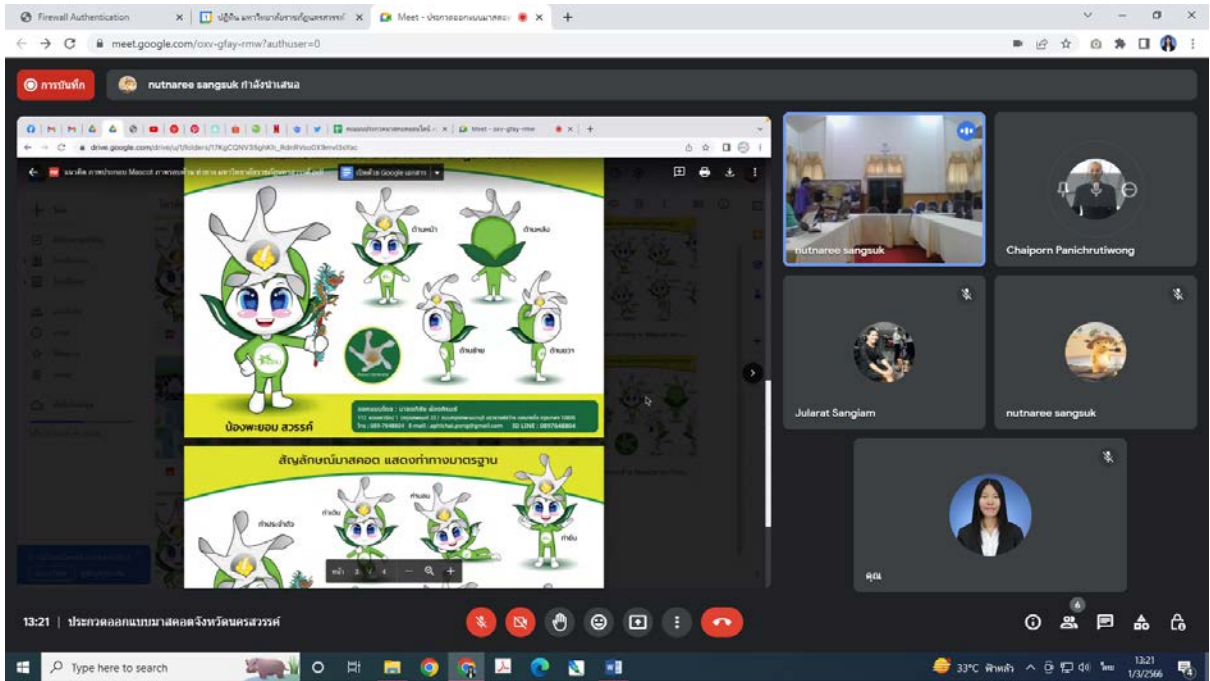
Firewall Authentication
ปฏิทิน มหาวิทยาลัยราชภัฏนครสวรรค์
Meet - ประกวดออกแบบมาสคอ
meet.google.com/oxv-gfay-rmw?authuser=0

การบันทึก
nutnaree sangsuk กำลังนำเสนอ

drive.google.com/drive/u/1/folders/17KgCQNV35ghKh_RdnRVsu0X9mvl3cYac
เปิดด้วย Google เอกสาร

ด้านหน้า
ด้านหลัง
ด้านซ้าย
ด้านขวา
น้องพะยอม สวรรค์
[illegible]
สัญลักษณ์มาสคอต แสดงท่าทางมาตรฐาน
ท่าประจำตัว
ท่ายิ้ม
ท่านอน
ท่ายิ้ม
หน้า 3 / 4

nutnaree sangsuk
Chaiporn Panichrutiwong
Jularat Sangiam
nutnaree sangsuk
คุณ

13:21 | ประกวดออกแบบมาสคอตจังหวัดนครสวรรค์
6

Type here to search
33°C ฟ้าหลัว
ไทย
13:21
1/3/2566